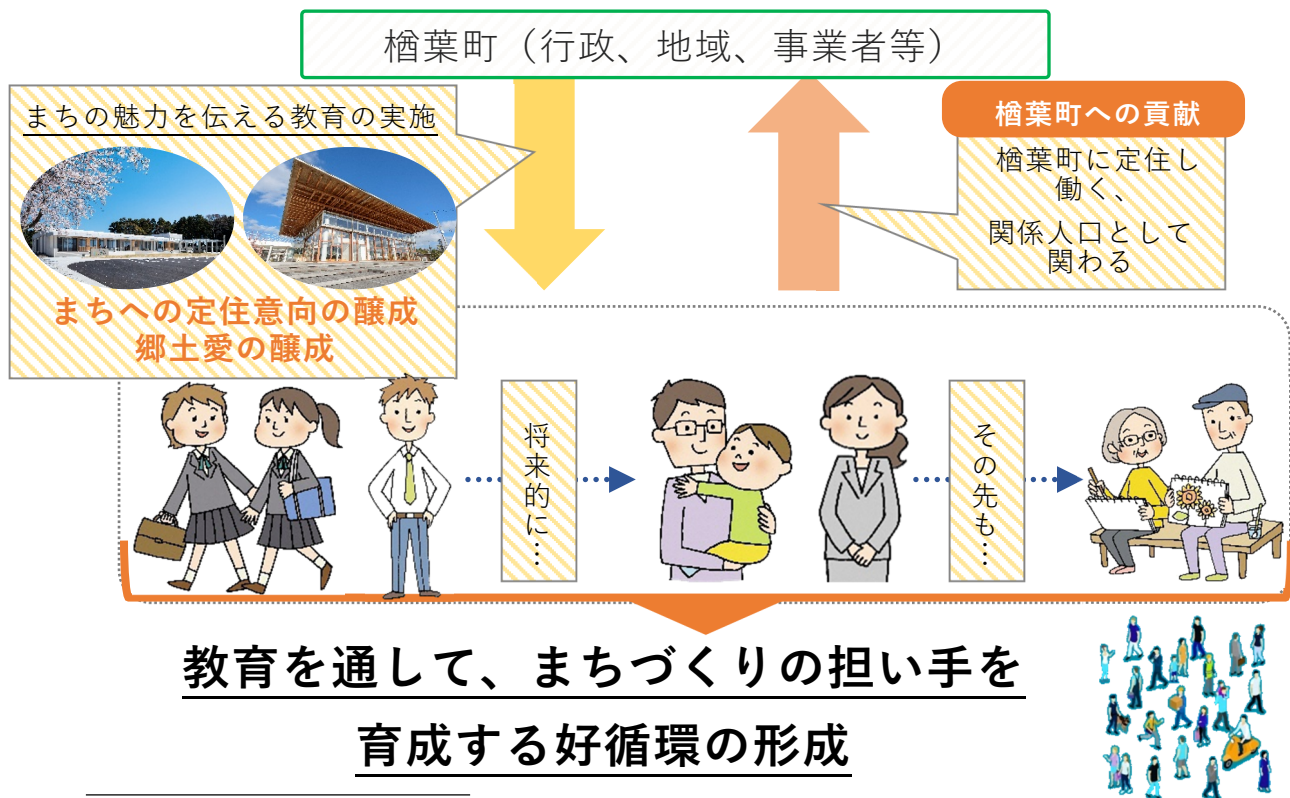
楢葉町（行政、地域、事業者等）

まちの魅力を伝える教育の実施

まちへの定住意向の醸成
郷土愛の醸成

楢葉町への貢献

楢葉町に定住し働く、

関係人口として関わる

将来的に…

その先も…

教育を通して、まちづくりの担い手を
育成する好循環の形成